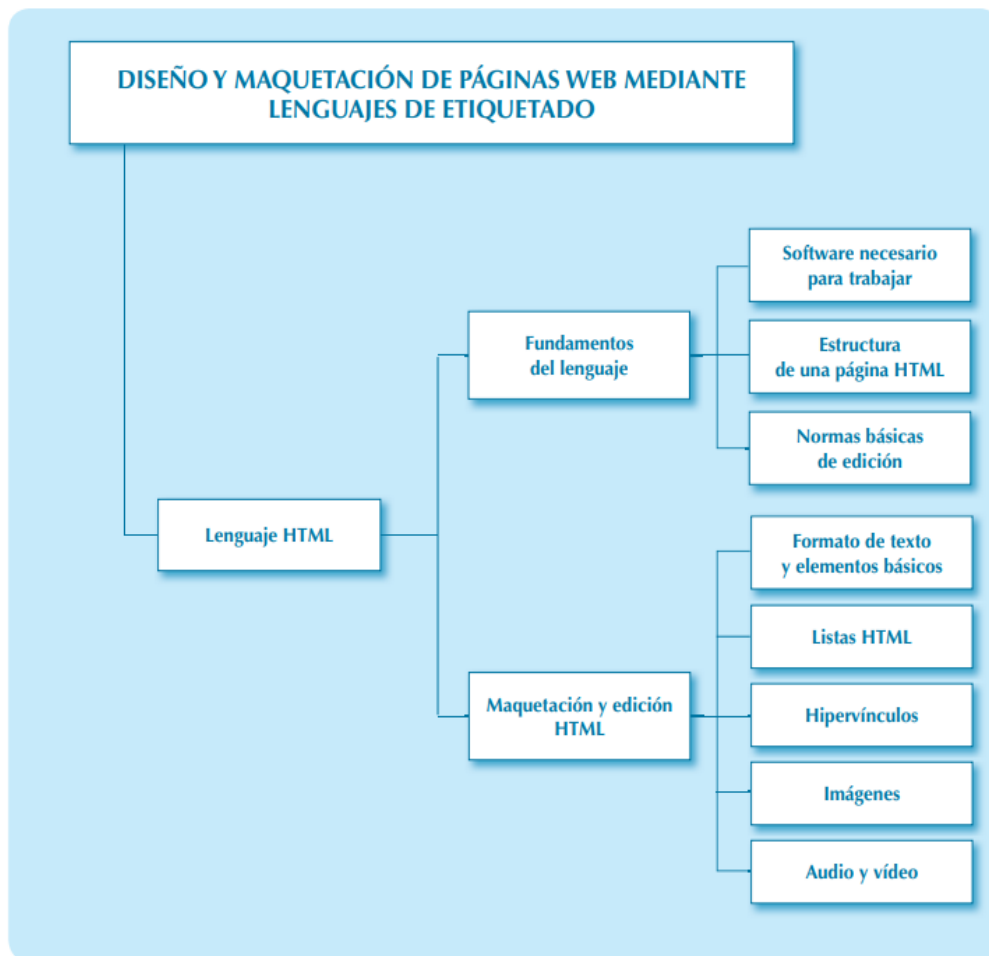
DISEÑO Y MAQUETACIÓN DE PÁGINAS WEB MEDIANTE LENGUAJES DE ETIQUETADO

Lenguaje HTML

Fundamentos del lenguaje

Software necesario para trabajar

Estructura de una página HTML

Normas básicas de edición

Maquetación y edición HTML

Formato de texto y elementos básicos

Listas HTML

Hipervínculos

Imágenes

Audio y vídeo